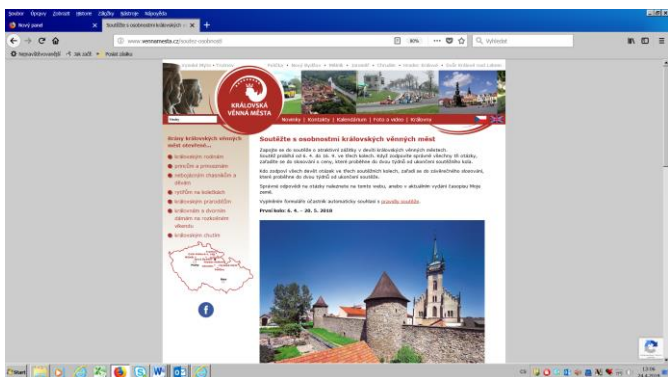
Soubor Úpravy Zobrazit Historie Záložky Nástroje Nápověda

Nový panel

Soutěžte s osobnostmi královských...

www.vennamesta.cz/soutez-osobnosti

80%

Vyhledat

Nejnavštěvovanější Jak začít Pošlat zkratka

KRÁLOVSKÁ VĚNNÁ MĚSTA

Novinky | Kontakty | Kalendárium | Foto a video | Královna

Brány královských věnných měst otevřeny...

královským rodinám

procítit a prosazovat

netradičním chasníkům a dílnám

rytířům na kolečkách

královským pravidlům

královnám a dvorním dámám na rozkošném uhersku

královským chutím

Soutěžte s osobnostmi královských věnných měst

Zapojte se do soutěže o atraktivní ceny v devíti královských věnných městech. Soutěž probíhá od 6. 4. do 30. 5. ve třech kolech. Když zodpovíte správně všechny tři otázky, zařadíte se do slosování o ceny, které proběhne do dvou týdnů od ukončení soutěžního kola.

Ado zodpoví všech devět otázek ve třech soutěžních kolech, zařadí se do závěrečného slosování, které proběhne do dvou týdnů od ukončení soutěže.

Správné odpovědi na otázky naleznete na tomto webu, anebo v aktuálním vydání časopisu Moje země.

Vyplněním formuláře účastník automaticky souhlasí s pravidly soutěže.

První kolo: 6. 4. – 20. 5. 2018

Start

13:56
24. 4. 2018